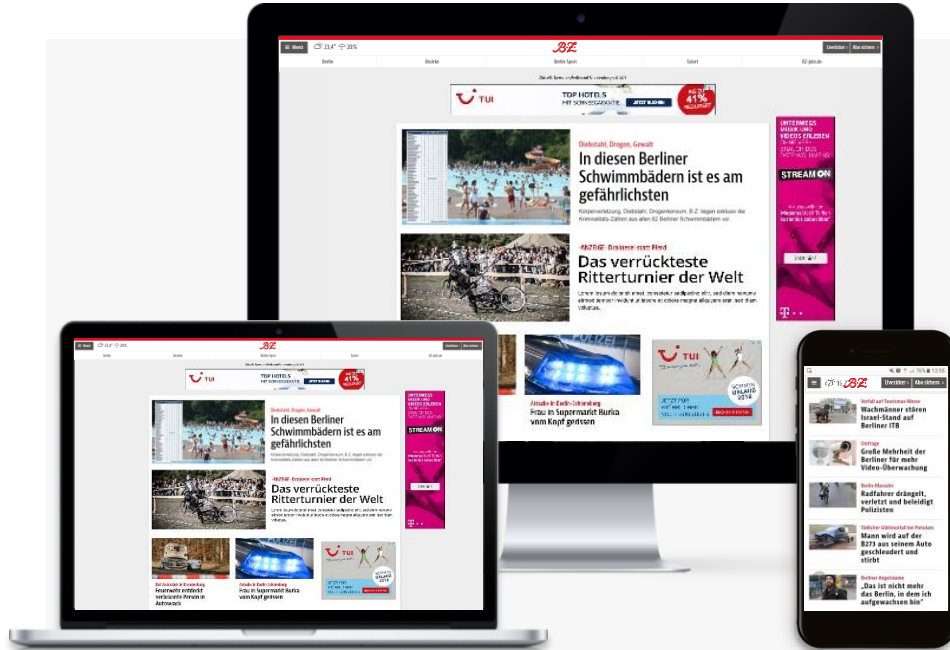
Menü 23,4° 20%

B.Z.

Übersicht Abo sichern

Berlin Bezirke Berlin Sport Sport BZ jubiläum

TUI TOP HOTELS MIT SONNENGARANTIE JETZT BUCHEN BIS ZU 41% RABATT

Diebstahl, Drogen, Gewalt
In diesen Berliner Schwimmbädern ist es am gefährlichsten
Körperverletzung, Diebstahl, Drogenkonsum. B.Z. liegen exklusiv die Kriminalitäts-Zahlen aus allen 62 Berliner Schwimmbädern vor.

ANZEIGE Dosierer statt Pferd
Das verrückteste Ritterturnier der Welt
Lorem ipsum dolor sit amet, consetetur sadipscing elitr, sed diam nonumy eirmod tempor invidunt ut labore et dolore magna aliquyam erat, sed diam voluptua.

Attacke in Berlin-Schöneberg
Frau in Supermarkt Burka vom Kopf gerissen

UNTERWEGS MUSIK UND VIDEOS ERLEBEN
STREAM ON
T

TUI SOMMER URLAUB 2018 JETZT BUCHEN

B.Z. Übersicht Abo sichern

Vorfall auf Tourismus-Messe
Wachmänner stören Israel-Stand auf Berliner ITB

Umfrage
Große Mehrheit der Berliner für mehr Video-Überwachung

Berlin-Marzahn
Radfahrer drängelt, verletzt und beleidigt Polizisten

Tödlicher Glätteunfall bei Potsdam
Mann wird auf der B273 aus seinem Auto geschleudert und stirbt

Berliner Kugelstoßerin
„Das ist nicht mehr das Berlin, in dem ich aufgewachsen bin"

Feuerwehr entdeckt verbrannte Person in Autowrack